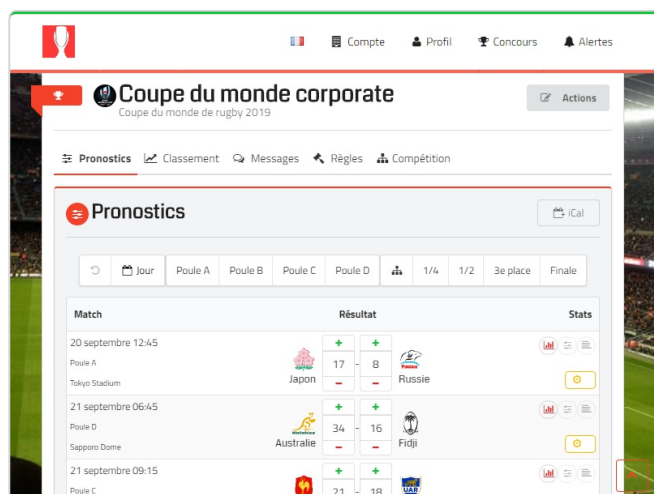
Compte Profil Concours Alertes

Coupe du monde corporate

Coupe du monde de rugby 2019

Actions

Pronostics Classement Messages Règles Compétition

Pronostics

iCal

Jour Poule A Poule B Poule C Poule D 1/4 1/2 3e place Finale

| Match | Résultat | Stats |
|---|---|---|
| 20 septembre 12:45 Poule A Tokyo Stadium | Japon + 17 − - + 8 − Russie | |
| 21 septembre 06:45 Poule D Sapporo Dome | Australie + 34 − - + 16 − Fidji | |
| 21 septembre 09:15 Poule C | + 21 - + 18 UAR | |